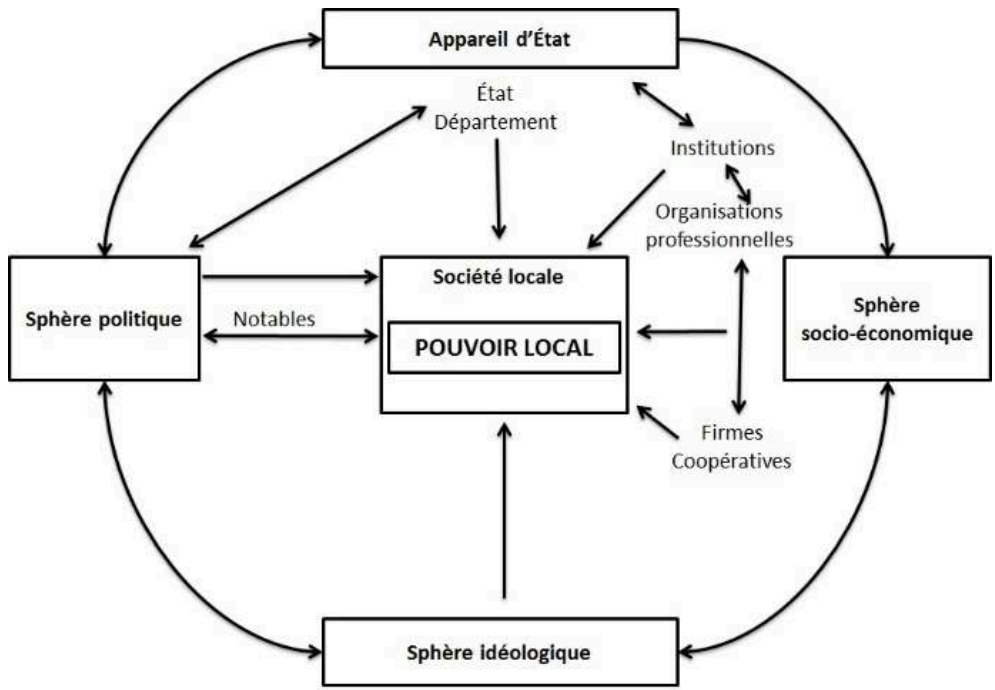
Appareil d'État

État
Département

Institutions

Organisations
professionnelles

Sphère politique

Notables

Société locale

POUVOIR LOCAL

Sphère
socio-économique

Firmes
Coopératives

Sphère idéologique